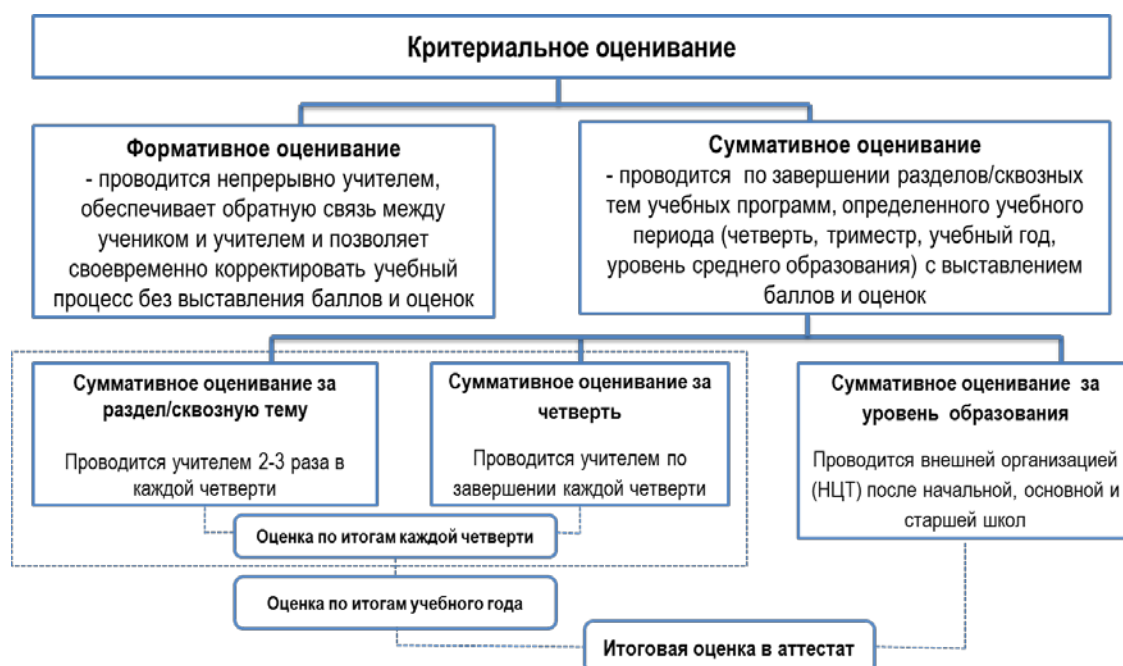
Критериальное оценивание

Формативное оценивание
- проводится непрерывно учителем, обеспечивает обратную связь между учеником и учителем и позволяет своевременно корректировать учебный процесс без выставления баллов и оценок

Суммативное оценивание
- проводится по завершении разделов/сквозных тем учебных программ, определенного учебного периода (четверть, триместр, учебный год, уровень среднего образования) с выставлением баллов и оценок

Суммативное оценивание за раздел/сквозную тему

Проводится учителем 2-3 раза в каждой четверти

Суммативное оценивание за четверть

Проводится учителем по завершении каждой четверти

Суммативное оценивание за уровень образования

Проводится внешней организацией (НЦТ) после начальной, основной и старшей школ

Оценка по итогам каждой четверти

Оценка по итогам учебного года

Итоговая оценка в аттестат